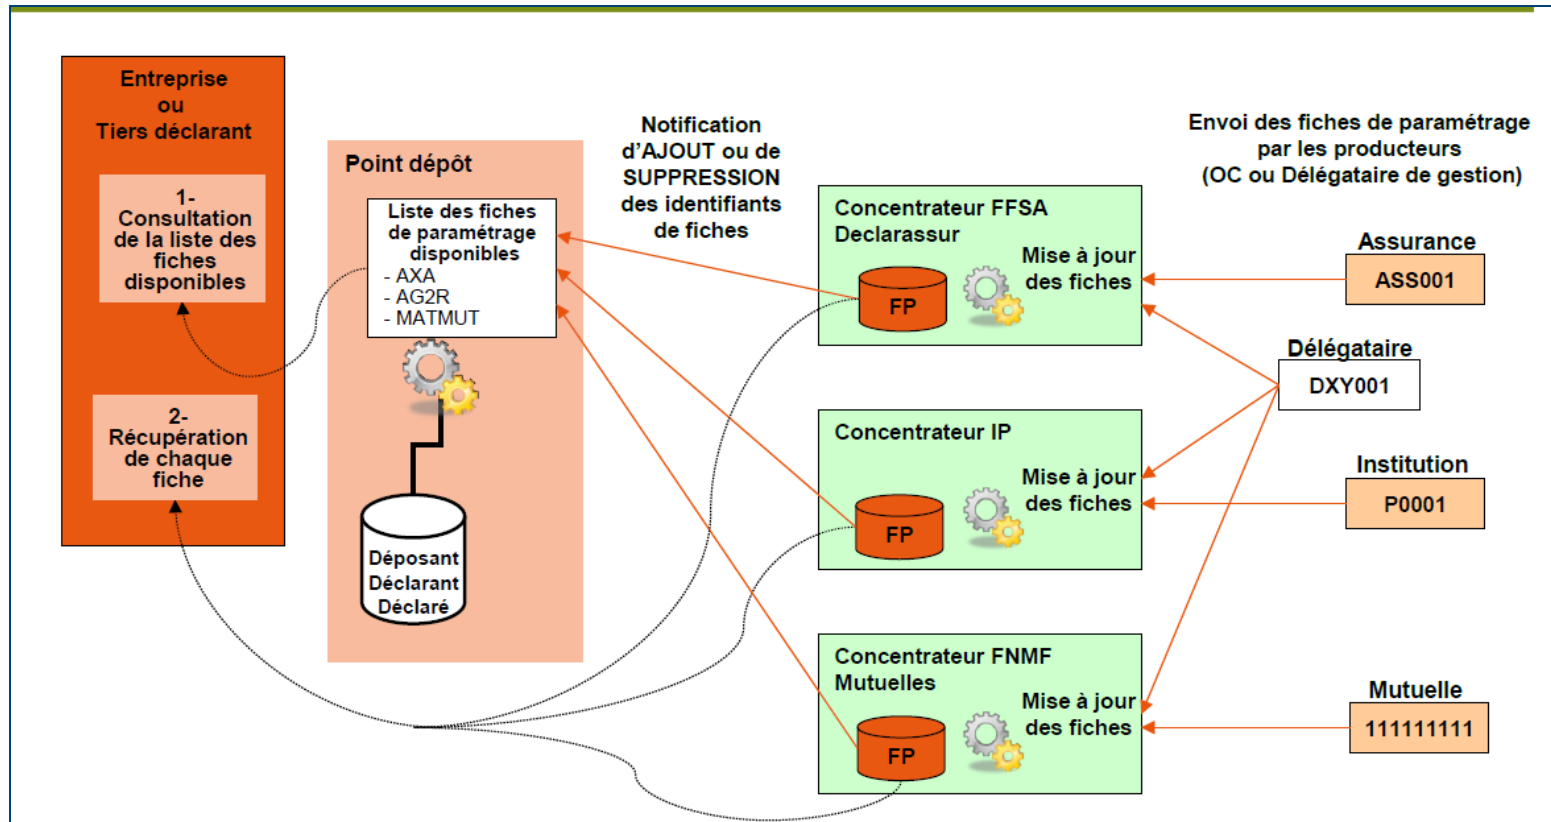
Entreprise
ou
Tiers déclarant

1-
Consultation de la liste des fiches disponibles

2-
Récupération de chaque fiche

Point dépôt

Liste des fiches de paramétrage disponibles
- AXA
- AG2R
- MATMUT

Déposant
Déclarant
Déclaré

Notification d'AJOUT ou de SUPPRESSION des identifiants de fiches

Concentrateur FFSA
Declarassur

Mise à jour des fiches

FP

Concentrateur IP

Mise à jour des fiches

FP

Concentrateur FNMF
Mutuelles

Mise à jour des fiches

FP

Envoi des fiches de paramétrage par les producteurs
(OC ou Délégataire de gestion)

Assurance
ASS001

Délégataire
DXY001

Institution
P0001

Mutuelle
111111111